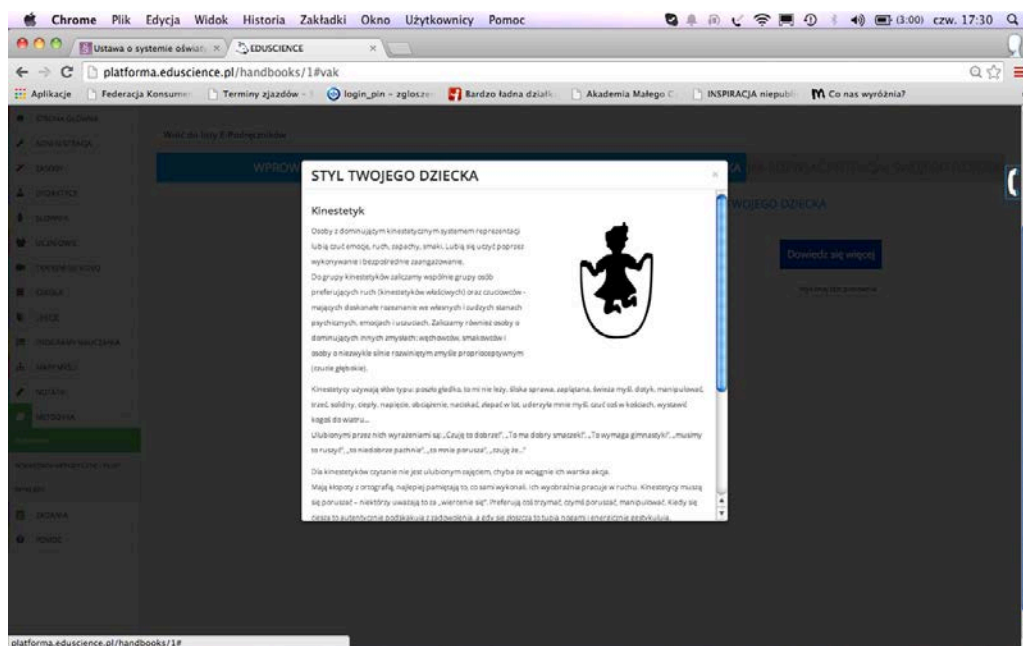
Chrome Plik Edycja Widok Historia Zakładki Okno Użytkownicy Pomoc

(3:00) czw. 17:30

Ustawa o systemie oświat ×

EDUSCIENCE ×

platforma.eduscience.pl/handbooks/1#vak

Aplikacje Federacja Konsume Terminy zjazdów login_pin - zgłosze Bardzo ładna działk Akademia Małego C INSPIRACJA niepubl Co nas wyróżnia?

STYL TWOJEGO DZIECKA

Kinestetyk

Osoby z dominującym kinestetycznym systemem reprezentacji lubią czuć emocje, ruch, zapachy, smaki. Lubią się uczyć poprzez wykonywanie i bezpośrednie zaangażowanie.
Do grupy kinestetyków zaliczamy wspólnie grupy osób preferujących ruch (kinestetyków właściwych) oraz czuciowców - mających doskonałe rozeznanie we własnych i cudzych stanach psychicznych, emocjach i uczuciach. Zaliczamy również osoby o dominujących innych zmysłach: węchowców, smakowców i osoby o niezwykle silnie rozwiniętym zmyśle proprioceptywnym (czucie głębokie).

Kinestetycy używają słów typu: posób gładko, to mi nie leży, śliska sprawa, zaplątana, świeża myśl, dotyk, manipulować, trzeć, solidny, ciepły, napięcie, obciążenie, naciskać, złapać w lot, uderzyła mnie myśl, czuć coś w kościach, wystawić kogoś do wiatru...
Ulubionymi przez nich wyrażeniami są: „Czuję to dobrze!", „To ma dobry smaczek!", „To wymaga gimnastyki!", „musimy to ruszyć!", „to niedobrze pachnie", „to mnie porusza", „czuję że..."

Dla kinestetyków czytanie nie jest ulubionym zajęciem, chyba że wciągnie ich wartka akcja.
Mają kłopoty z ortografią, najlepiej pamiętają to, co sami wykonali. Ich wyobraźnia pracuje w ruchu. Kinestetycy muszą się poruszać - niektórzy uważają to za „wiercenie się". Preferują coś trzymać, czymś poruszać, manipulować. Kiedy się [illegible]

Wróć do listy E-Podręczników

WPROW

TWOJEGO DZIECKA

Dowiedz się więcej

platforma.eduscience.pl/handbooks/1#